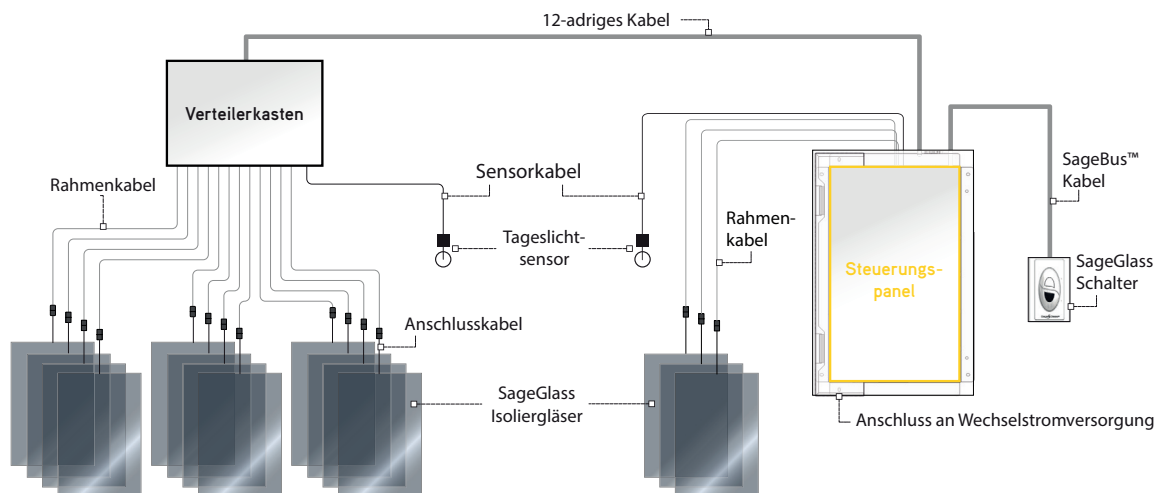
12-adriges Kabel

Verteilerkasten

Rahmenkabel

Sensorkabel

Tageslichtsensor

Rahmenkabel

Steuerungspanel

SageBus™ Kabel

SageGlass Schalter

Anschlusskabel

SageGlass Isoliergläser

Anschluss an Wechselstromversorgung